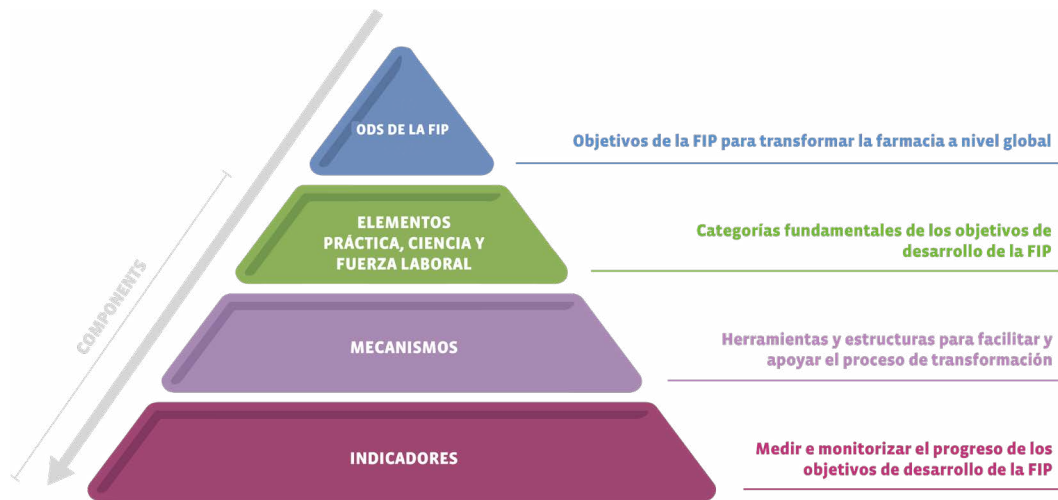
COMPONENTS

ODS DE LA FIP

Objetivos de la FIP para transformar la farmacia a nivel global

ELEMENTOS PRÁCTICA, CIENCIA Y FUERZA LABORAL

Categorías fundamentales de los objetivos de desarrollo de la FIP

MECANISMOS

Herramientas y estructuras para facilitar y apoyar el proceso de transformación

INDICADORES

Medir e monitorizar el progreso de los objetivos de desarrollo de la FIP